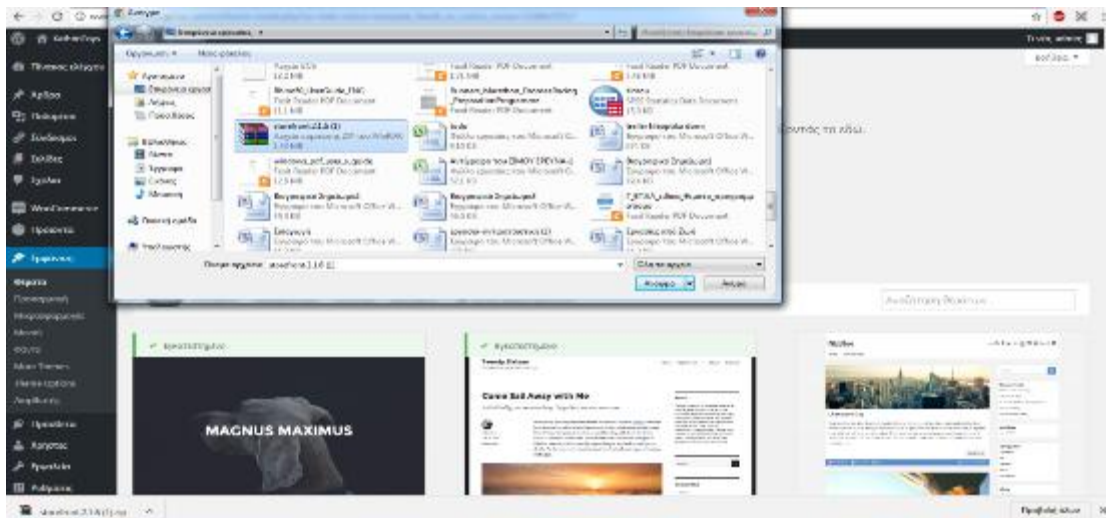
Άνοιγμα

Οργάνωση ▾ Νέος φάκελος

Αγαπημένα
Πρόσφατα
Λήψεις
Επιφάνεια εργασίας

Βιβλιοθήκες
Έγγραφα
Εικόνες
Μουσική
Βίντεο

Οικιακή ομάδα

Υπολογιστής

Foxit Reader PDF Document

Foxit Reader PDF Document

Foxit Reader PDF Document

storefront.2.1.6 (1)

Φάκελος συμπιεσμένος (ZIP) του WinRAR

Foxit Reader PDF Document

Έγγραφο του Microsoft Office W...

Έγγραφο του Microsoft Office W...

Έγγραφο του Microsoft Office W...

Έγγραφο του Microsoft Office W...

Foxit Reader PDF Document

Έγγραφο του Microsoft Office W...

Όνομα αρχείου: storefront.2.1.6 (1)

Όλα τα αρχεία

Άνοιγμα

Άκυρο

Πίνακας ελέγχου

Άρθρα

Πολυμέσα

Σελίδες

Σχόλια

WooCommerce

Προϊόντα

Εμφάνιση

Θέματα

Προσαρμογή

Μικροεφαρμογές

Μενού

Κεφαλίδα

Φόντο

Theme Options

Επεξεργαστής

Πρόσθετα

Χρήστες

Εργαλεία

Ρυθμίσεις

Βοήθεια ▾

ροντας τα εδώ.

Αναζήτηση θεμάτων...

Εγκαταστημένο

Εγκαταστημένο

MAGNUS MAXIMUS

Come Sail Away with Me

storefront.2.1.6 (1).zip

Προβολή όλων